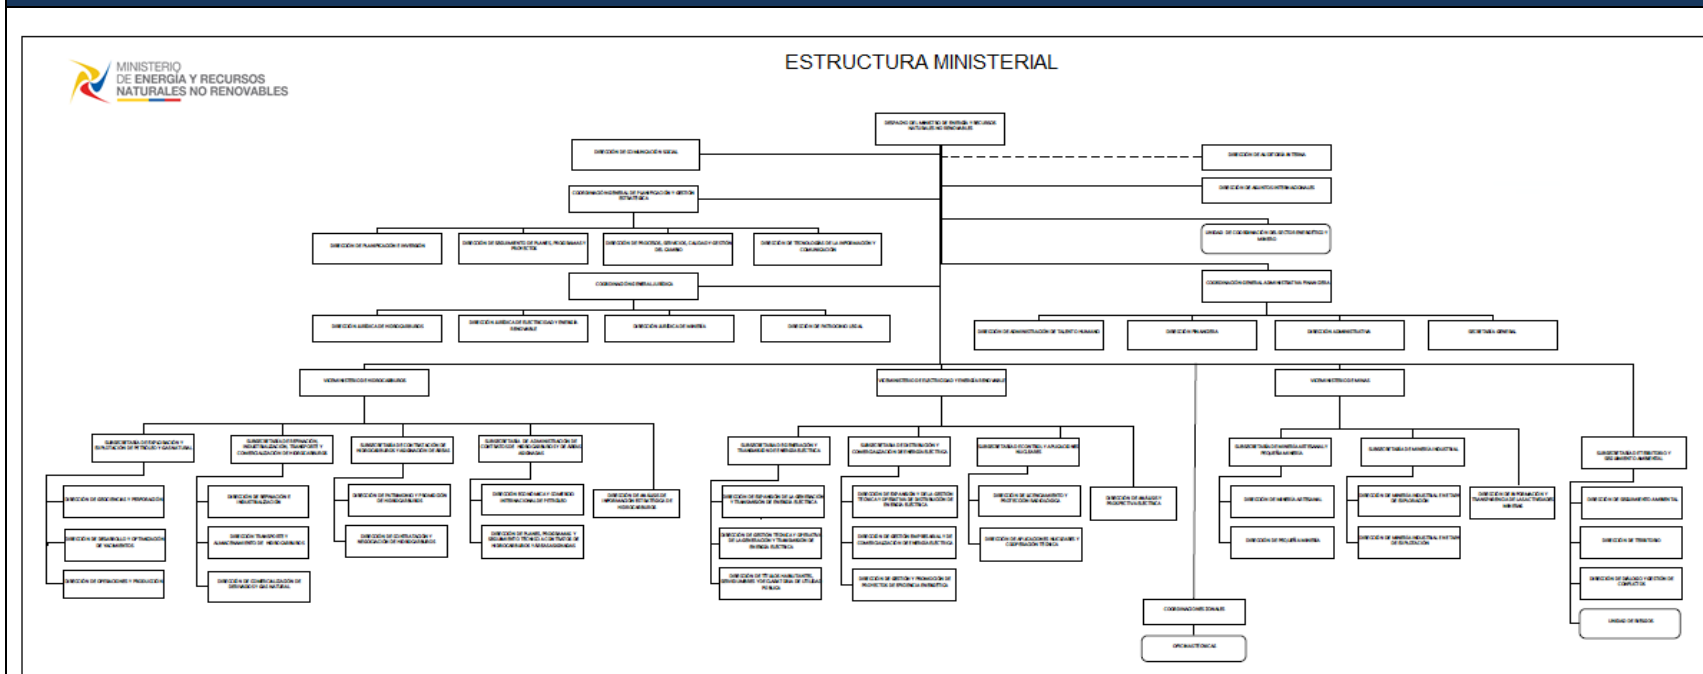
MINISTERIO
DE ENERGÍA Y RECURSOS
NATURALES NO RENOVABLES

ESTRUCTURA MINISTERIAL

DESPACHO DEL MINISTRO DE ENERGÍA Y RECURSOS NATURALES NO RENOVABLES

DIRECCIÓN DE COMUNICACIÓN SOCIAL

DIRECCIÓN DE AUDITORÍA INTERNA

COORDINACIÓN GENERAL DE PLANIFICACIÓN Y GESTIÓN ESTRATÉGICA

DIRECCIÓN DE ASUNTOS INTERNACIONALES

DIRECCIÓN DE PLANIFICACIÓN E INVERSIÓN

DIRECCIÓN DE SEGUIMIENTO DE PLANES, PROGRAMAS Y PROYECTOS

DIRECCIÓN DE PROCESOS, SERVICIOS, CALIDAD Y GESTIÓN DEL CAMBIO

DIRECCIÓN DE TECNOLOGÍAS DE LA INFORMACIÓN Y COMUNICACIÓN

UNIDAD DE COORDINACIÓN DEL SECTOR ENERGÉTICO Y MINERO

COORDINACIÓN GENERAL JURÍDICA

COORDINACIÓN GENERAL ADMINISTRATIVA FINANCIERA

DIRECCIÓN JURÍDICA DE HIDROCARBUROS

DIRECCIÓN JURÍDICA DE ELECTRICIDAD Y ENERGÍA RENOVABLE

DIRECCIÓN JURÍDICA DE MINERÍA

DIRECCIÓN DE PATROCINIO LEGAL

DIRECCIÓN DE ADMINISTRACIÓN DE TALENTO HUMANO

DIRECCIÓN FINANCIERA

DIRECCIÓN ADMINISTRATIVA

SECRETARÍA GENERAL

VICEMINISTERIO DE HIDROCARBUROS

VICEMINISTERIO DE ELECTRICIDAD Y ENERGÍA RENOVABLE

VICEMINISTERIO DE MINAS

SUBSECRETARÍA DE EXPLORACIÓN Y EXPLOTACIÓN DE PETRÓLEO Y GAS NATURAL

SUBSECRETARÍA DE REFINACIÓN, INDUSTRIALIZACIÓN, TRANSPORTE Y COMERCIALIZACIÓN DE HIDROCARBUROS

SUBSECRETARÍA DE CONTRATACIÓN DE HIDROCARBUROS Y ASIGNACIÓN DE ÁREAS

SUBSECRETARÍA DE ADMINISTRACIÓN DE CONTRATOS DE HIDROCARBUROS Y DE ÁREAS ASIGNADAS

DIRECCIÓN DE YACIMIENTOS Y PERFORACIÓN

DIRECCIÓN DE DESARROLLO Y OPTIMIZACIÓN DE YACIMIENTOS

DIRECCIÓN DE OPERACIONES Y PRODUCCIÓN

DIRECCIÓN DE REFINACIÓN E INDUSTRIALIZACIÓN

DIRECCIÓN TRANSPORTE Y ALMACENAMIENTO DE HIDROCARBUROS

DIRECCIÓN DE COMERCIALIZACIÓN DE DERIVADOS Y GAS NATURAL

DIRECCIÓN DE PATRIMONIO Y PROMOCIÓN DE HIDROCARBUROS

DIRECCIÓN DE CONTRATACIÓN Y NEGOCIACIÓN DE HIDROCARBUROS

DIRECCIÓN ECONÓMICA Y COMERCIO INTERNACIONAL DE PETRÓLEO

DIRECCIÓN DE PLANES, PROGRAMAS Y SEGUIMIENTO TÉCNICO A CONTRATOS DE HIDROCARBUROS Y ÁREAS ASIGNADAS

DIRECCIÓN DE ANÁLISIS DE INFORMACIÓN ESTRATÉGICA DE HIDROCARBUROS

SUBSECRETARÍA DE GENERACIÓN Y TRANSMISIÓN DE ENERGÍA ELÉCTRICA

SUBSECRETARÍA DE DISTRIBUCIÓN Y COMERCIALIZACIÓN DE ENERGÍA ELÉCTRICA

SUBSECRETARÍA DE CONTROL Y APLICACIONES NUCLEARES

DIRECCIÓN DE EXPANSIÓN DE LA GENERACIÓN Y TRANSMISIÓN DE ENERGÍA ELÉCTRICA

DIRECCIÓN DE GESTIÓN TÉCNICA Y OPERATIVA DE LA GENERACIÓN Y TRANSMISIÓN DE ENERGÍA ELÉCTRICA

DIRECCIÓN DE TÍTULOS HABILITANTES, GENERADORES Y DE ALUMBRADO PÚBLICO

DIRECCIÓN DE EXPANSIÓN Y DE LA GESTIÓN TÉCNICA Y OPERATIVA DE DISTRIBUCIÓN DE ENERGÍA ELÉCTRICA

DIRECCIÓN DE GESTIÓN EMPRESARIAL Y DE COMERCIALIZACIÓN DE ENERGÍA ELÉCTRICA

DIRECCIÓN DE GESTIÓN Y PROMOCIÓN DE PROYECTOS DE EFICIENCIA ENERGÉTICA

DIRECCIÓN DE LICENCIAMIENTO Y PROTECCIÓN RADIOLÓGICA

DIRECCIÓN DE APLICACIONES NUCLEARES Y COOPERACIÓN TÉCNICA

DIRECCIÓN DE ANÁLISIS Y PROSPECTIVA ELÉCTRICA

SUBSECRETARÍA DE MINERÍA ARTESANAL Y PEQUEÑA MINERÍA

SUBSECRETARÍA DE MINERÍA INDUSTRIAL

DIRECCIÓN DE MINERÍA ARTESANAL

DIRECCIÓN DE PEQUEÑA MINERÍA

DIRECCIÓN DE MINERÍA INDUSTRIAL FASE DE EXPLORACIÓN

DIRECCIÓN DE MINERÍA INDUSTRIAL FASE DE EXPLOTACIÓN

DIRECCIÓN DE INFORMACIÓN Y TRANSPARENCIA DE LAS ACTIVIDADES MINERAS

SUBSECRETARÍA DE TERRITORIO Y SEGUIMIENTO AMBIENTAL

DIRECCIÓN DE SEGUIMIENTO AMBIENTAL

DIRECCIÓN DE TERRITORIO

DIRECCIÓN DE DIÁLOGO Y GESTIÓN DE CONFLICTOS

UNIDAD DE RIESGOS

COORDINACIONES ZONALES

OFICINAS TÉCNICAS